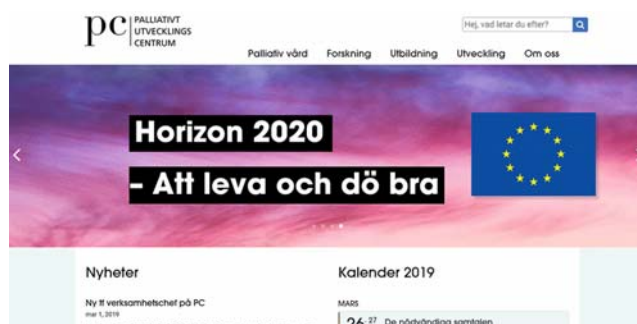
pc PALLIATIVT UTVECKLINGS CENTRUM

Hej, vad letar du efter?

Palliativ vård Forskning Utbildning Utveckling Om oss

Horizon 2020

– Att leva och dö bra

Nyheter

Ny tf verksamhetschef på PC

mar 1, 2019

Kalender 2019

MARS

26-27 De nödvändiga samtalen